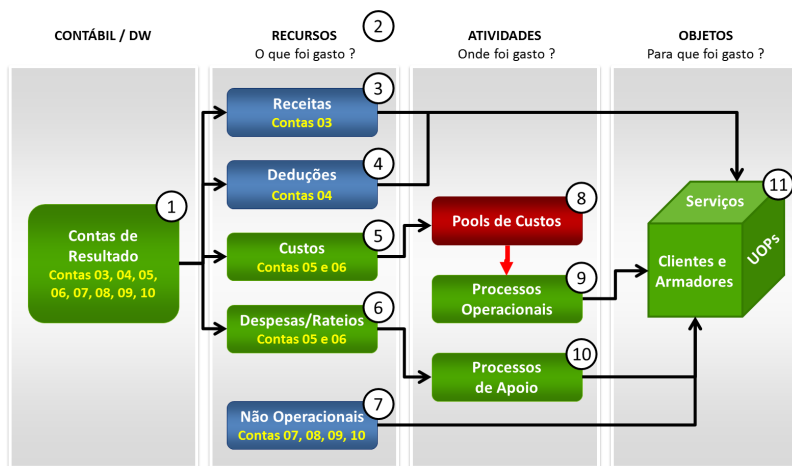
CONTÁBIL / DW

RECURSOS
O que foi gasto ?

2

ATIVIDADES
Onde foi gasto ?

OBJETOS
Para que foi gasto ?

1
Contas de Resultado
Contas 03, 04, 05, 06, 07, 08, 09, 10

3
Receitas
Contas 03

4
Deduções
Contas 04

5
Custos
Contas 05 e 06

6
Despesas/Rateios
Contas 05 e 06

7
Não Operacionais
Contas 07, 08, 09, 10

8
Pools de Custos

9
Processos Operacionais

10
Processos de Apoio

11
Serviços
Clientes e Armadores
UOPs